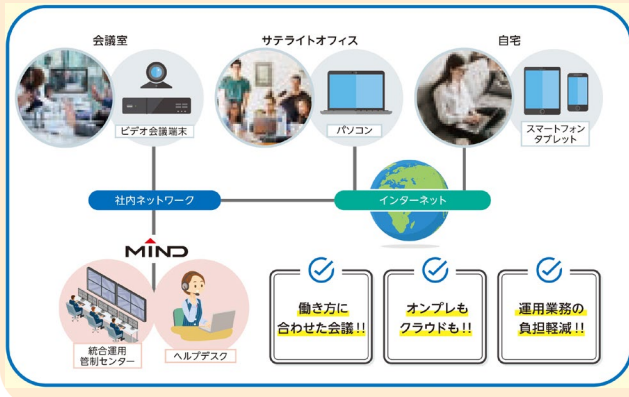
会議室

サテライトオフィス

自宅

ビデオ会議端末

パソコン

スマートフォン
タブレット

社内ネットワーク

インターネット

MIND

統合運用
管制センター

ヘルプデスク

働き方に
合わせた会議!!

オンプレも
クラウドも!!

運用業務の
負担軽減!!